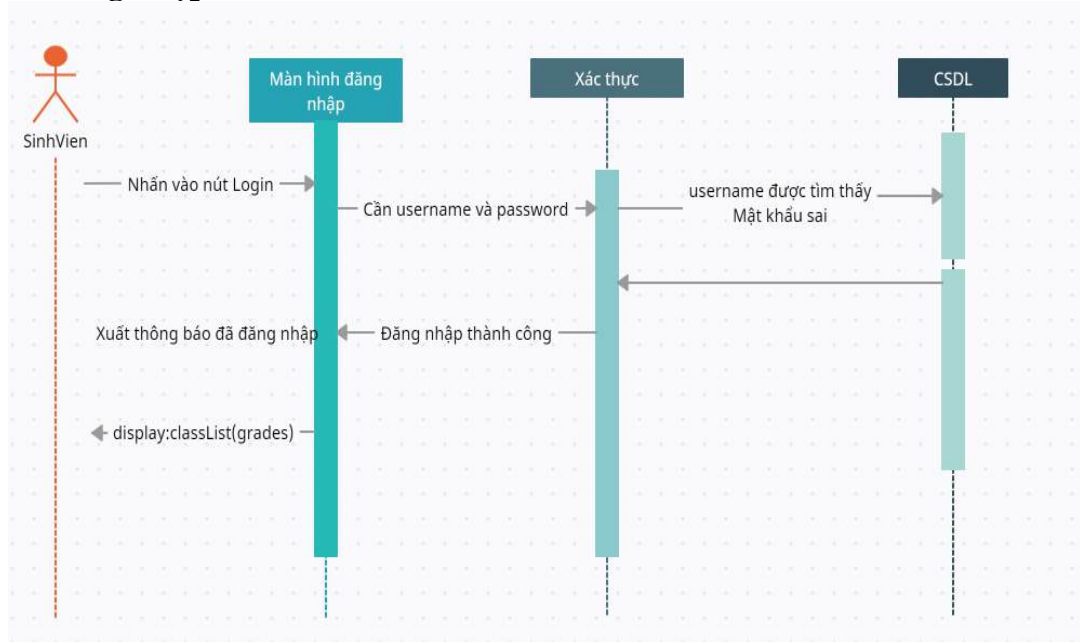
SinhVien

Màn hình đăng nhập

Xác thực

CSDL

Nhấn vào nút Login

Cần username và password

username được tìm thấy
Mật khẩu sai

Xuất thông báo đã đăng nhập

Đăng nhập thành công

display:classList(grades)